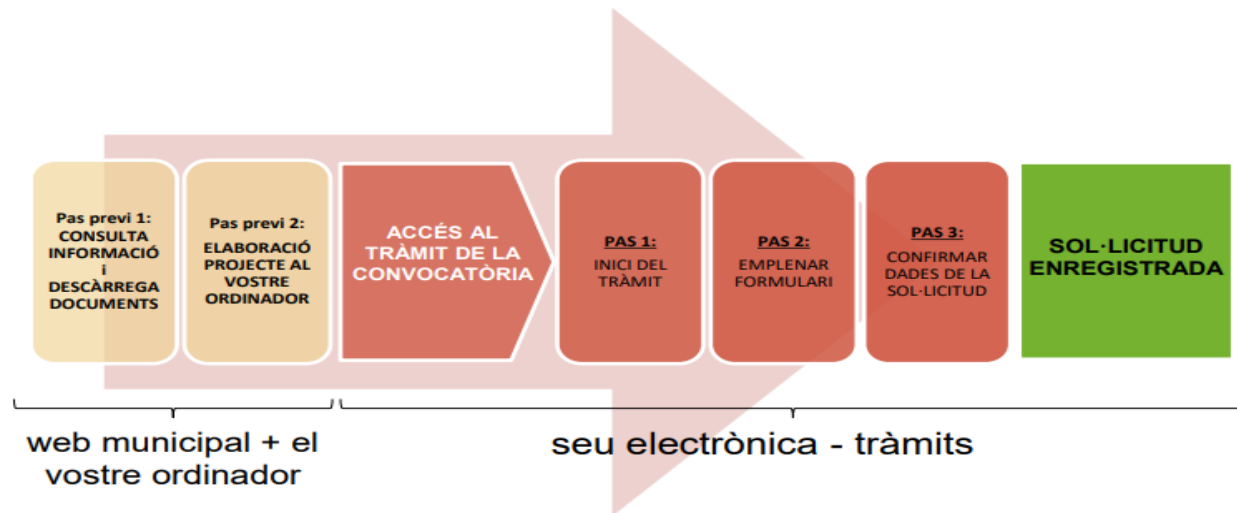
Pas previ 1:
CONSULTA INFORMACIÓ i DESCÀRREGA DOCUMENTS

Pas previ 2:
ELABORACIÓ PROJECTE AL VOSTRE ORDINADOR

ACCÉS AL TRÀMIT DE LA CONVOCATÒRIA

PAS 1:
INICI DEL TRÀMIT

PAS 2:
EMPLENAR FORMULARI

PAS 3:
CONFIRMAR DADES DE LA SOL·LICITUD

SOL·LICITUD ENREGISTRADA

web municipal + el vostre ordinador

seu electrònica - tràmits